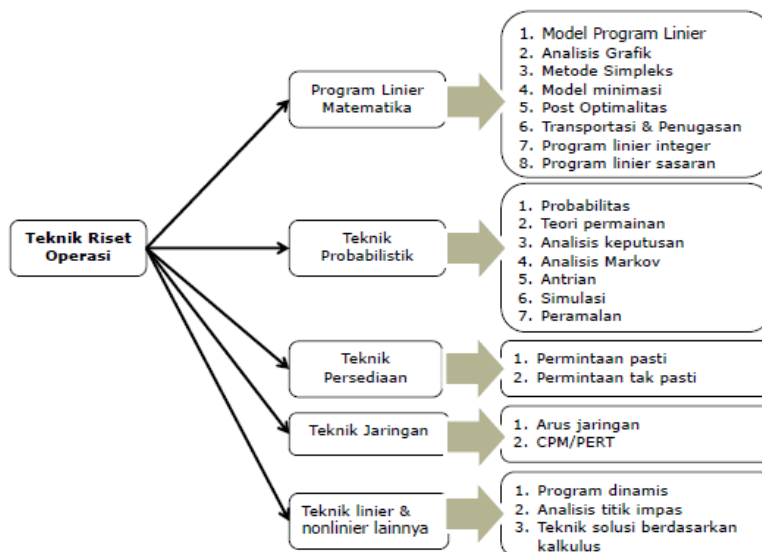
Teknik Riset Operasi

Program Linier Matematika

1. Model Program Linier
2. Analisis Grafik
3. Metode Simpleks
4. Model minimasi
5. Post Optimalitas
6. Transportasi & Penugasan
7. Program linier integer
8. Program linier sasaran

Teknik Probabilistik

1. Probabilitas
2. Teori permainan
3. Analisis keputusan
4. Analisis Markov
5. Antrian
6. Simulasi
7. Peramalan

Teknik Persediaan

1. Permintaan pasti
2. Permintaan tak pasti

Teknik Jaringan

1. Arus jaringan
2. CPM/PERT

Teknik linier & nonlinier lainnya

1. Program dinamis
2. Analisis titik impas
3. Teknik solusi berdasarkan kalkulus